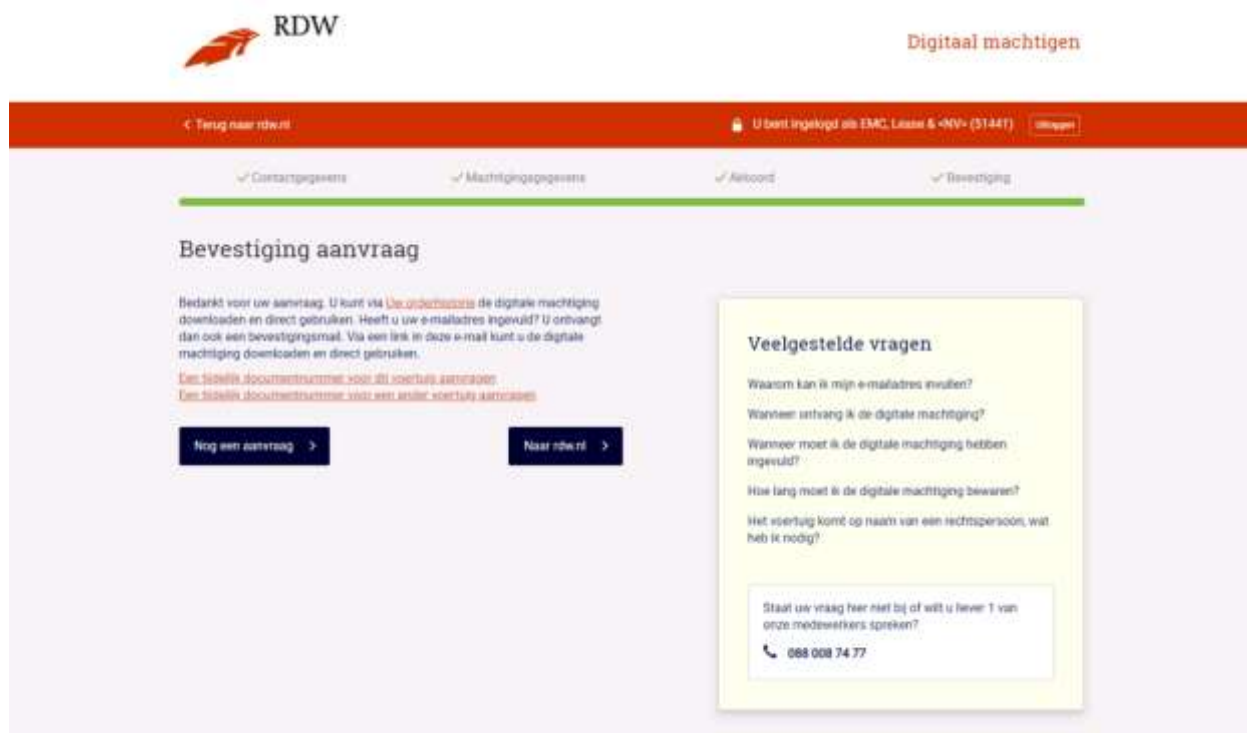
RDW

Digitaal machtigen

< Terug naar rdw.nl

U bent ingelogd als EMC, Lease & <NV> (51441) Uitloggen

✓ Contactgegevens ✓ Machtigingsgegevens ✓ Akkoord ✓ Bevestiging

Bevestiging aanvraag

Bedankt voor uw aanvraag. U kunt via Uw orderhistorie de digitale machtiging downloaden en direct gebruiken. Heeft u uw e-mailadres ingevuld? U ontvangt dan ook een bevestigingsmail. Via een link in deze e-mail kunt u de digitale machtiging downloaden en direct gebruiken.

Een tijdelijk documentnummer voor dit voertuig aanvragen
Een tijdelijk documentnummer voor een ander voertuig aanvragen

Nog een aanvraag >

Naar rdw.nl >

Veelgestelde vragen

Waarom kan ik mijn e-mailadres invullen?

Wanneer ontvang ik de digitale machtiging?

Wanneer moet ik de digitale machtiging hebben ingevuld?

Hoe lang moet ik de digitale machtiging bewaren?

Het voertuig komt op naam van een rechtspersoon, wat heb ik nodig?

Staat uw vraag hier niet bij of wilt u liever 1 van onze medewerkers spreken?

088 008 74 77